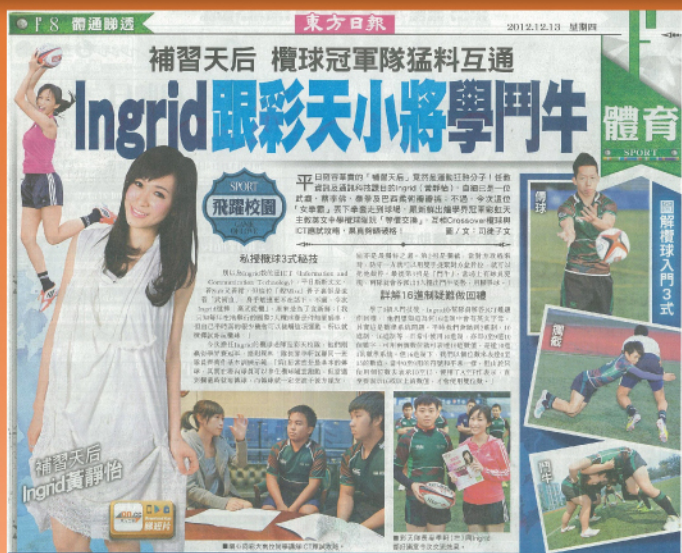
F8 響通歸透

東方日報

2012.12.13 星期四

補習天后 欖球冠軍隊猛料互通

Ingrid跟彩天小將學鬥牛

體育 SPORT

SPORT 飛躍校園

平日脫容華貴的「補習天后」竟然是運動狂熱分子！任教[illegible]的Ingrid（黃靜怡），自言日是一位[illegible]

私授欖球3式秘技

詳解16温氣疑難個回禮

傳球

圖解欖球入門3式

擒抱

鬥牛

補習天后 Ingrid黃靜怡